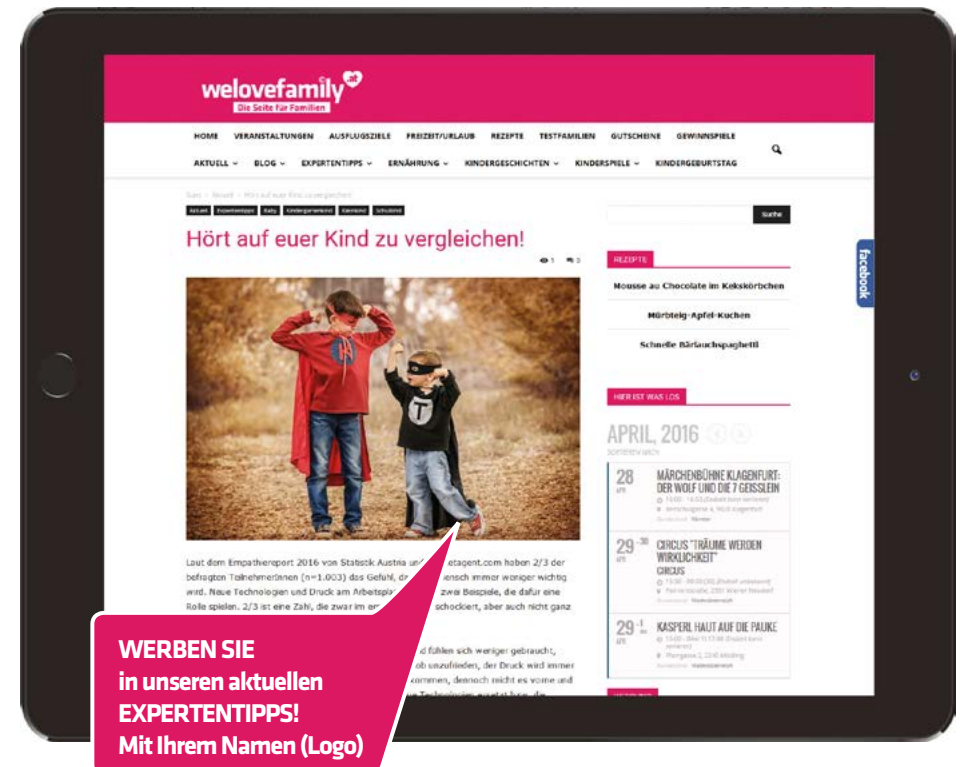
welovefamily
Die Seite für Familien

HOME VERANSTALTUNGEN AUSFLUGSZIELE FREIZEIT/URLAUB REZEPTE TESTFAMILIEN GUTSCHEINE GEWINNSPIELE
AKTUELL BLOG EXPERTENTIPPS ERNÄHRUNG KINDERGESCHICHTEN KINDERSPIELE KINDERGEBURTSTAG

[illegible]

Aktuell Expertentipps Baby Kindergartenkind Kleinkind Schulkind

Hört auf euer Kind zu vergleichen!

1 0

Laut dem Empathiereport 2016 von Statistik Austria und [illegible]etagent.com haben 2/3 der befragten TeilnehmerInnen (n=1.003) das Gefühl, da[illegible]nsch immer weniger wichtig wird. Neue Technologien und Druck am Arbeitspla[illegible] zwei Beispiele, die dafür eine Rolle spielen. 2/3 ist eine Zahl, die zwar im er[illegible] schockiert, aber auch nicht ganz

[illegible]d fühlen sich weniger gebraucht, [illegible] ob unzufrieden, der Druck wird immer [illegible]kommen, dennoch nicht es vorne und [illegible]e Technologien ersetzt hat, die

Suche

REZEPTE
Mousse au Chocolate im Kekskörbchen
Mürbteig-Apfel-Kuchen
Schnelle Bärlauchspaghetti

HIER IST WAS LOS
APRIL, 2016
SORTIEREN NACH

28 APR
MÄRCHENBÜHNE KLAGENFURT: DER WOLF UND DIE 7 GEISSLEIN
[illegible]

29 -30 APR
CIRCUS "TRÄUME WERDEN WIRKLICHKEIT"
CIRCUS
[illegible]

29 -1 APR
KASPERL HAUT AUF DIE PAUKE
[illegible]

facebook

WERBEN SIE
in unseren aktuellen
EXPERTENTIPPS!
Mit Ihrem Namen (Logo)